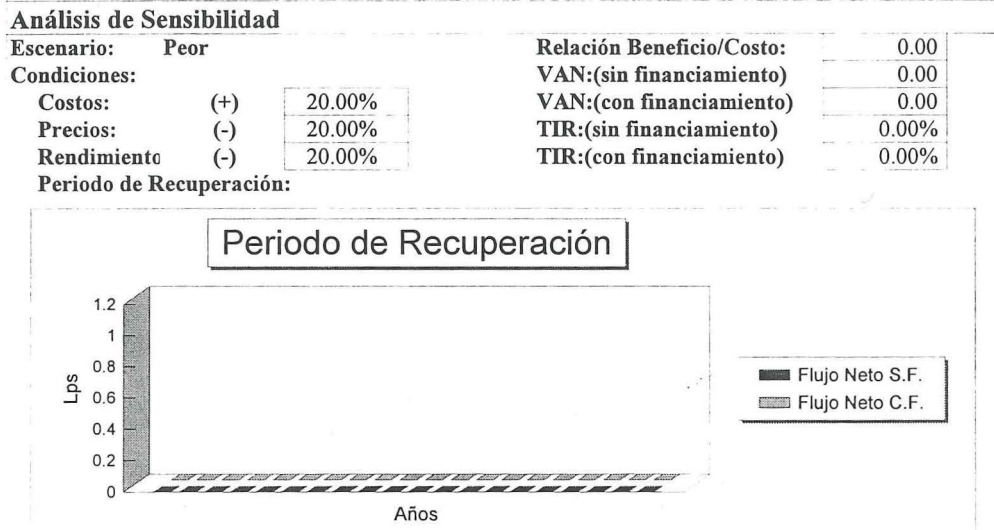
Análisis de Sensibilidad

Escenario: Peor

Condiciones:

| | | |
|---|---|---|
| Costos: | (+) | 20.00% |
| Precios: | (-) | 20.00% |
| Rendimiento | (-) | 20.00% |

Periodo de Recuperación:

| | |
|---|---|
| Relación Beneficio/Costo: | 0.00 |
| VAN:(sin financiamiento) | 0.00 |
| VAN:(con financiamiento) | 0.00 |
| TIR:(sin financiamiento) | 0.00% |
| TIR:(con financiamiento) | 0.00% |

Periodo de Recuperación

1.2
1
0.8
0.6
0.4
0.2
0

Lps

Años

Flujo Neto S.F.
Flujo Neto C.F.